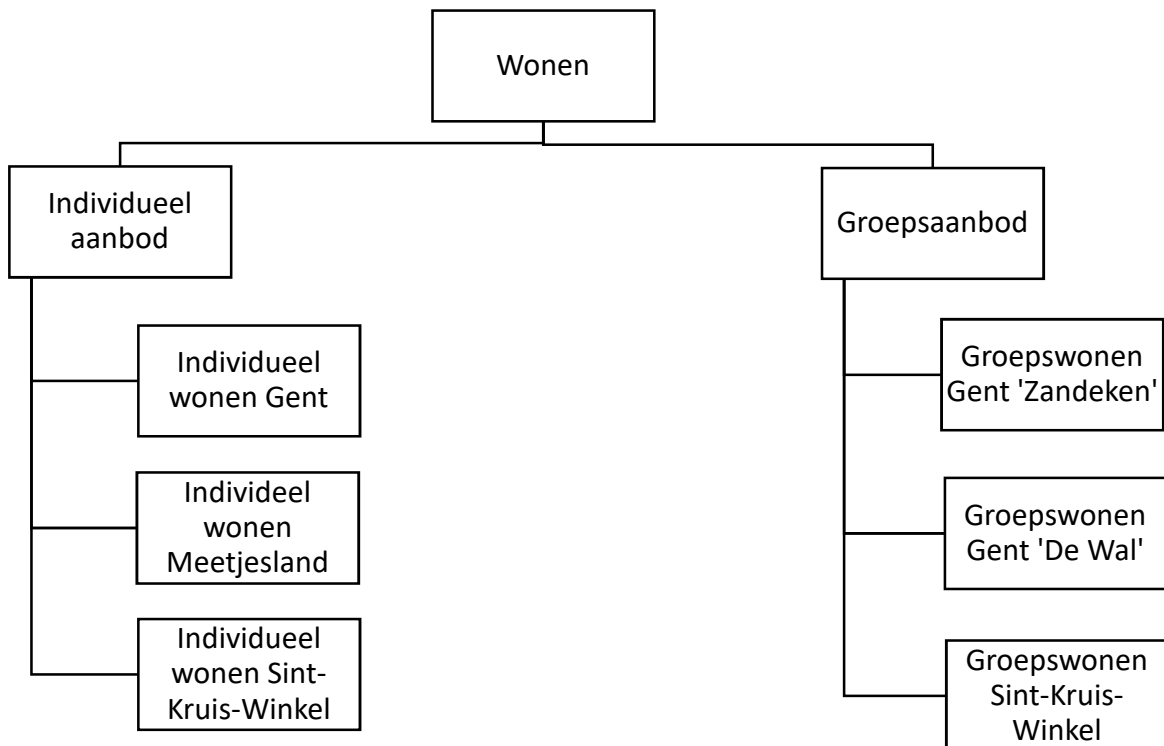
Wonen

Individueel aanbod

Individueel wonen Gent

Individeel wonen Meetjesland

Individueel wonen Sint-Kruis-Winkel

Groepsaanbod

Groepswonen Gent 'Zandeken'

Groepswonen Gent 'De Wal'

Groepswonen Sint-Kruis-Winkel